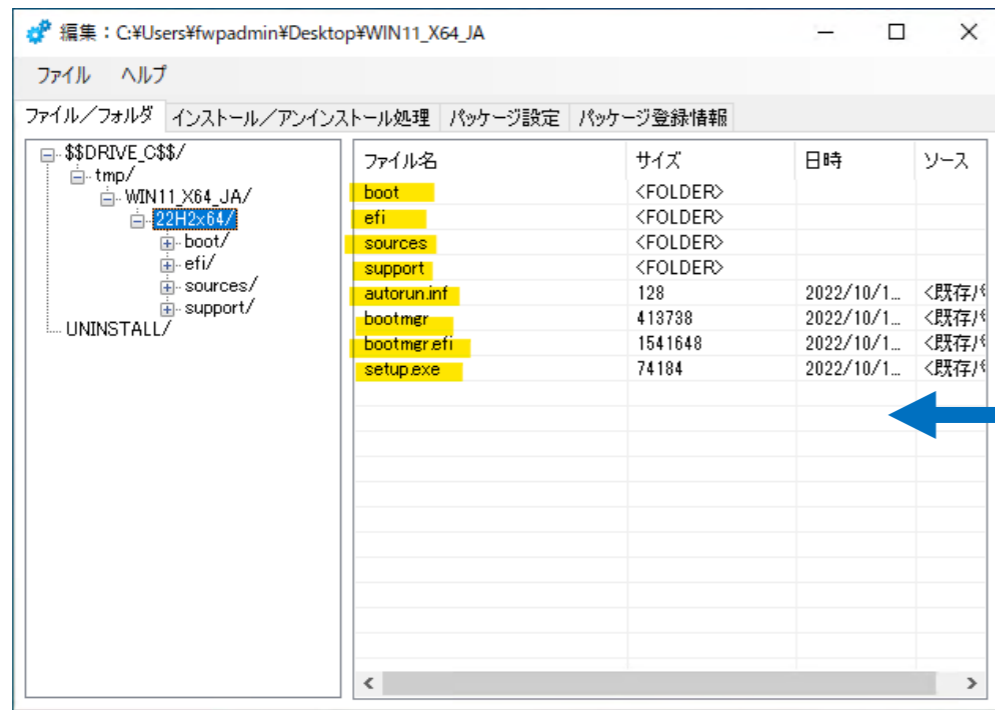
編集：C:¥Users¥fwpadmin¥Desktop¥WIN11_X64_JA

ファイル　ヘルプ

ファイル／フォルダ　インストール／アンインストール処理　パッケージ設定　パッケージ登録情報

$$DRIVE_C$$/
tmp/
WIN11_X64_JA/
22H2x64/
boot/
efi/
sources/
support/
UNINSTALL/

| ファイル名 | サイズ | 日時 | ソース |
|---|---|---|---|
| boot | <FOLDER> | | |
| efi | <FOLDER> | | |
| sources | <FOLDER> | | |
| support | <FOLDER> | | |
| autorun.inf | 128 | 2022/10/1... | <既存/ |
| bootmgr | 413738 | 2022/10/1... | <既存/ |
| bootmgr.efi | 1541648 | 2022/10/1... | <既存/ |
| setup.exe | 74184 | 2022/10/1... | <既存/ |